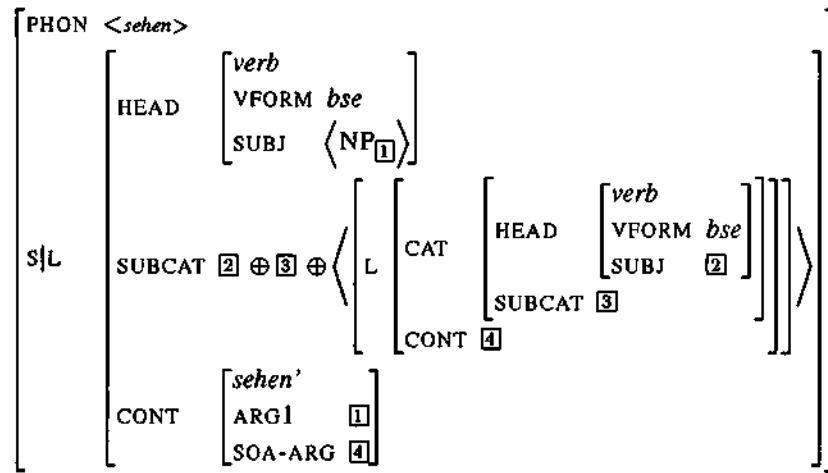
PHON <sehen>

S|L

HEAD
verb
VFORM bse
SUBJ ⟨NP$_{\boxed{1}}$⟩

SUBCAT $\boxed{2}$ ⊕ $\boxed{3}$ ⊕ ⟨ L
CAT
HEAD
verb
VFORM bse
SUBJ $\boxed{2}$
SUBCAT $\boxed{3}$
CONT $\boxed{4}$ ⟩

CONT
sehen'
ARG1 $\boxed{1}$
SOA-ARG $\boxed{4}$